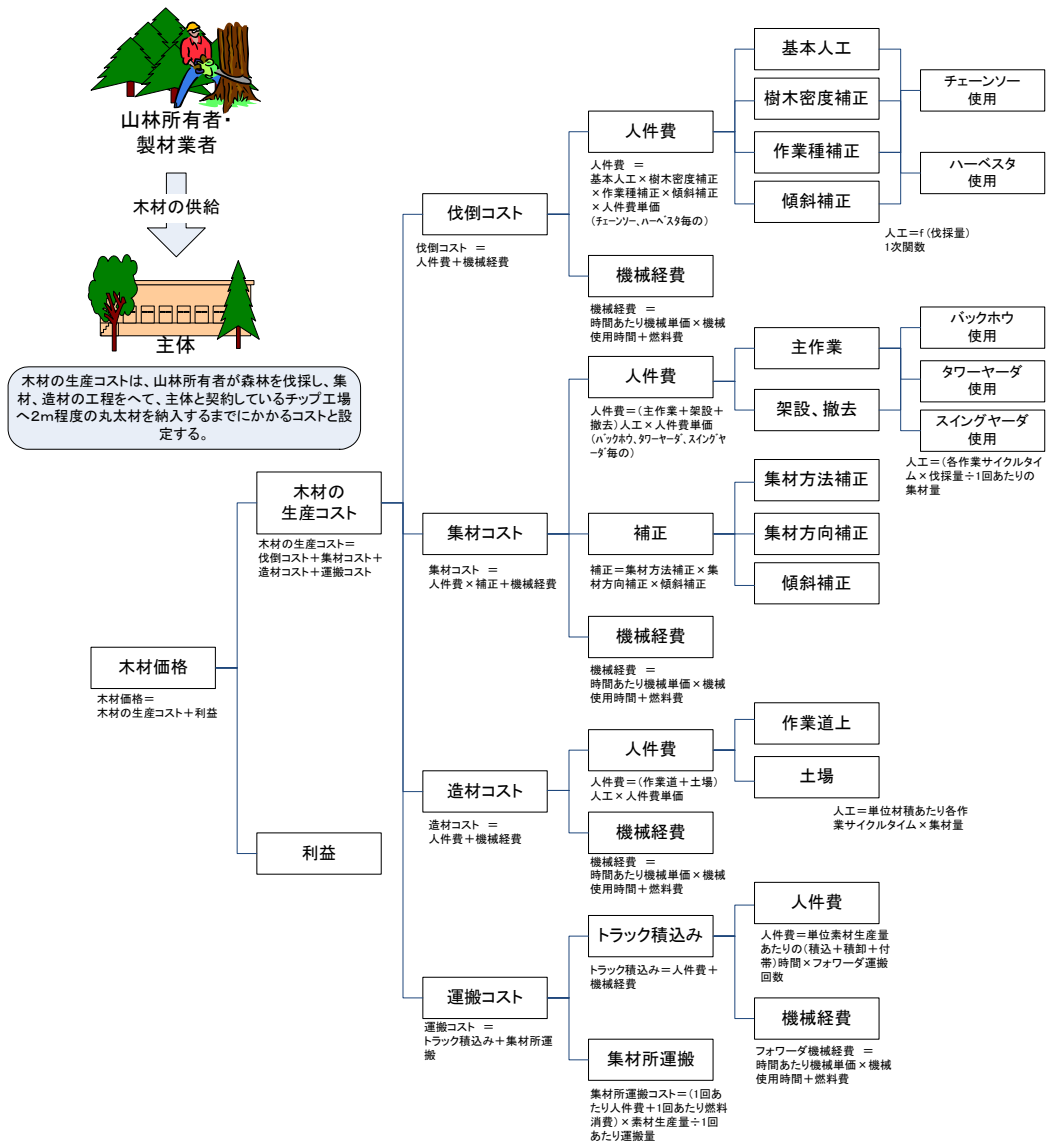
山林所有者・
製材業者

木材の供給

主体

木材の生産コストは、山林所有者が森林を伐採し、集材、造材の工程をへて、主体と契約しているチップ工場へ2m程度の丸太材を納入するまでにかかるコストと設定する。

木材価格

木材価格＝
木材の生産コスト＋利益

木材の
生産コスト

木材の生産コスト＝
伐倒コスト＋集材コスト＋
造材コスト＋運搬コスト

利益

伐倒コスト

伐倒コスト ＝
人件費＋機械経費

人件費

人件費 ＝
基本人工×樹木密度補正
×作業種補正×傾斜補正
×人件費単価
（チェーンソー、ハーベスタ毎の）

基本人工

樹木密度補正

作業種補正

傾斜補正

チェーンソー
使用

ハーベスタ
使用

人工＝f（伐採量）
1次関数

機械経費

機械経費 ＝
時間あたり機械単価×機械
使用時間＋燃料費

集材コスト

集材コスト ＝
人件費×補正＋機械経費

人件費

人件費＝（主作業＋架設＋撤去）人工×人件費単価
（バックホウ、タワーヤーダ、スイングヤーダ毎の）

主作業

架設、撤去

バックホウ
使用

タワーヤーダ
使用

スイングヤーダ
使用

人工＝（各作業サイクルタイム×伐採量÷1回あたりの集材量

補正

補正＝集材方法補正×集材方向補正×傾斜補正

集材方法補正

集材方向補正

傾斜補正

機械経費

機械経費 ＝
時間あたり機械単価×機械
使用時間＋燃料費

造材コスト

造材コスト ＝
人件費＋機械経費

人件費

人件費＝（作業道＋土場）
人工×人件費単価

作業道上

土場

人工＝単位材積あたり各作業サイクルタイム×集材量

機械経費

機械経費 ＝
時間あたり機械単価×機械
使用時間＋燃料費

運搬コスト

運搬コスト ＝
トラック積込み＋集材所運搬

トラック積込み

トラック積込み＝人件費＋
機械経費

人件費

人件費＝単位素材生産量あたりの（積込＋積卸＋付帯）時間×フォワーダ運搬回数

機械経費

フォワーダ機械経費 ＝
時間あたり機械単価×機械
使用時間＋燃料費

集材所運搬

集材所運搬コスト＝（1回あたり人件費＋1回あたり燃料消費）×素材生産量÷1回あたり運搬量